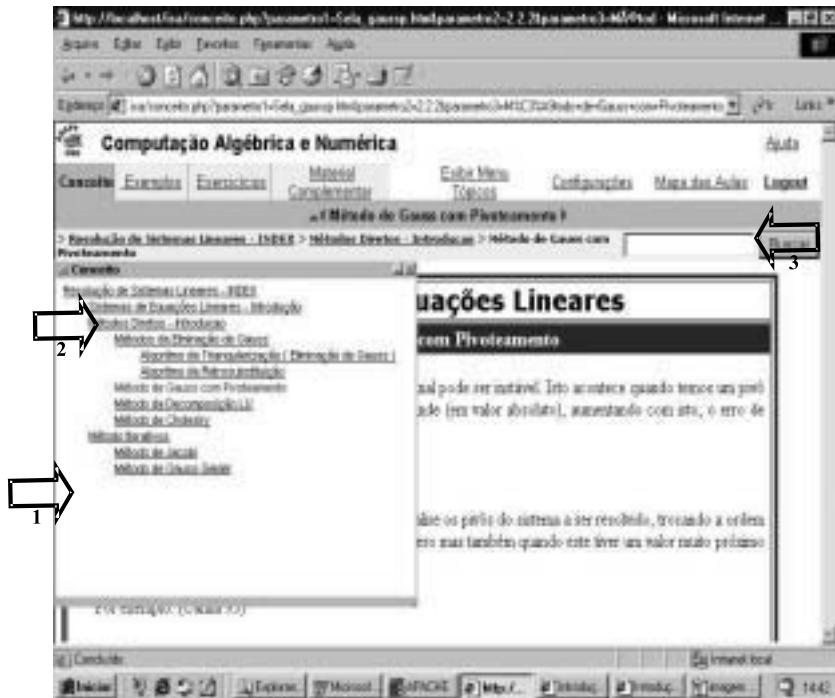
http://localhost/ica/conceito.php?parametro1=Sela_gauss.html&parametro2=2.2.2&parametro3=M%C3%A9tod - Microsoft Internet ...

Arquivo Editar Exibir Favoritos Ferramentas Ajuda

Endereço ica/conceito.php?parametro1=Sela_gauss.html&parametro2=2.2.2&parametro3=M%C3%A9todo+de+Gauss+com+Pivoteamento Ir Links

Computação Algébrica e Numérica

Ajuda

Conceito Exemplos Exercícios Material Complementar Exibe Menu Tópicos Configurações Mapa das Aulas Logout

.:( Método de Gauss com Pivoteamento ):.

> Resolução de Sistemas Lineares - INDEX > Métodos Diretos - Introducao > Método de Gauss com Pivoteamento

Buscar

3

Conceito

Resolução de Sistemas Lineares - INDEX

Sistemas de Equações Lineares - Introdução

Métodos Diretos - Introdução

Método da Eliminação de Gauss

Algoritmo de Triangularização ( Eliminação de Gauss )

Algoritmo da Retrosubstituição

Método de Gauss com Pivoteamento

Método da Decomposição LU

Método de Cholesky

Método Iterativos

Método de Jacobi

Método de Gauss-Seidel

2

1

uações Lineares

com Pivoteamento

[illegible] pode ser instável. Isto acontece quando temos um pivô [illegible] (em valor absoluto), aumentando com isto, o erro de

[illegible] os pivôs do sistema a ser resolvido, trocando a ordem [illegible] mas também quando este tiver um valor muito próximo

Por exemplo: (Claudio 83)

Concluído

Intranet local

Iniciar Explorer Microsoft APACHE http://... Introduç... Introduç... Imagem... 14:43